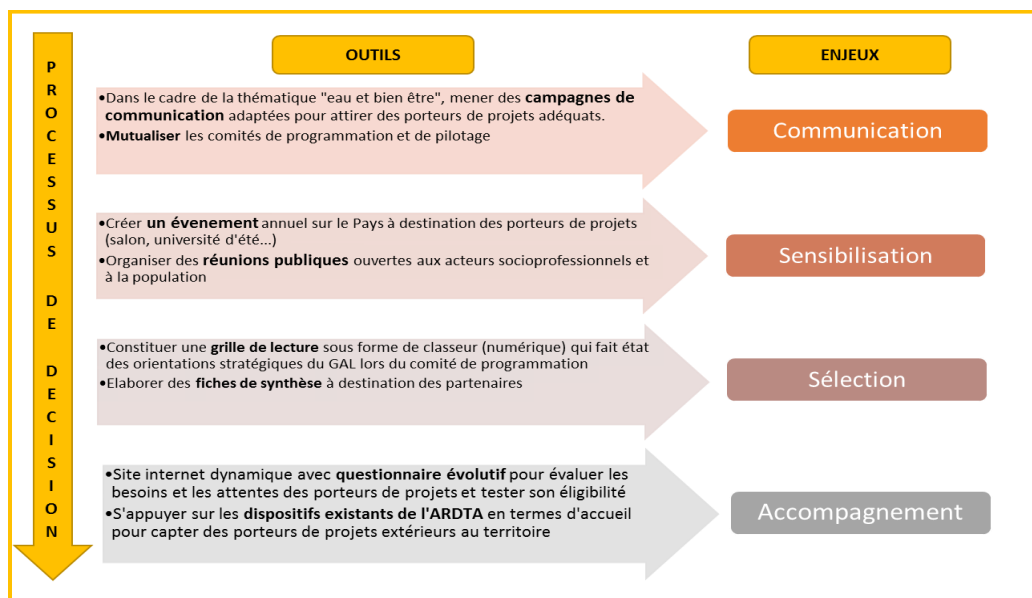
PROCESSUS DE DECISION

OUTILS

ENJEUX

•Dans le cadre de la thématique "eau et bien être", mener des **campagnes de communication** adaptées pour attirer des porteurs de projets adéquats.
•**Mutualiser** les comités de programmation et de pilotage

Communication

•Créer **un évenement** annuel sur le Pays à destination des porteurs de projets (salon, université d'été...)
•Organiser des **réunions publiques** ouvertes aux acteurs socioprofessionnels et à la population

Sensibilisation

•Constituer une **grille de lecture** sous forme de classeur (numérique) qui fait état des orientations stratégiques du GAL lors du comité de programmation
•Elaborer des **fiches de synthèse** à destination des partenaires

Sélection

•Site internet dynamique avec **questionnaire évolutif** pour évaluer les besoins et les attentes des porteurs de projets et tester son éligibilité
•S'appuyer sur les **dispositifs existants de l'ARDTA** en termes d'accueil pour capter des porteurs de projets extérieurs au territoire

Accompagnement